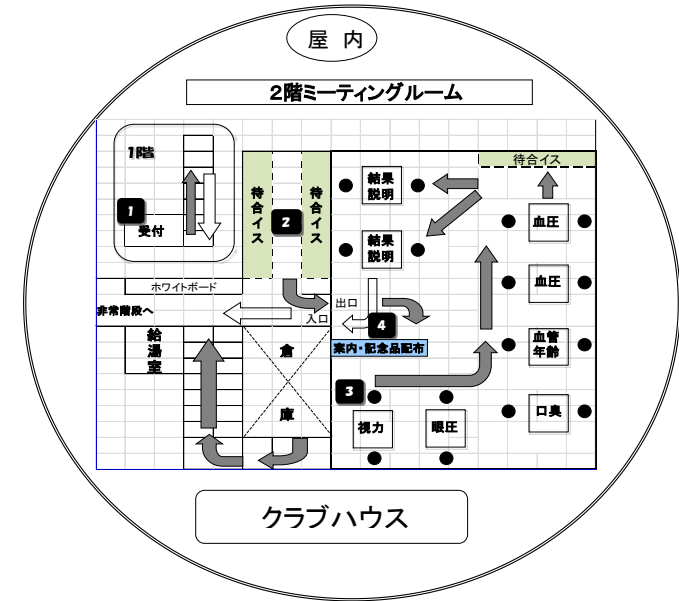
屋内

2階ミーティングルーム

1階

1

受付

待合イス

2

待合イス

結果説明

結果説明

待合イス

血圧

血圧

血管年齢

口臭

ホワイトボード

非常階段へ

出口

入口

4

案内・記念品配布

給湯室

倉

庫

3

視力

眼圧

クラブハウス